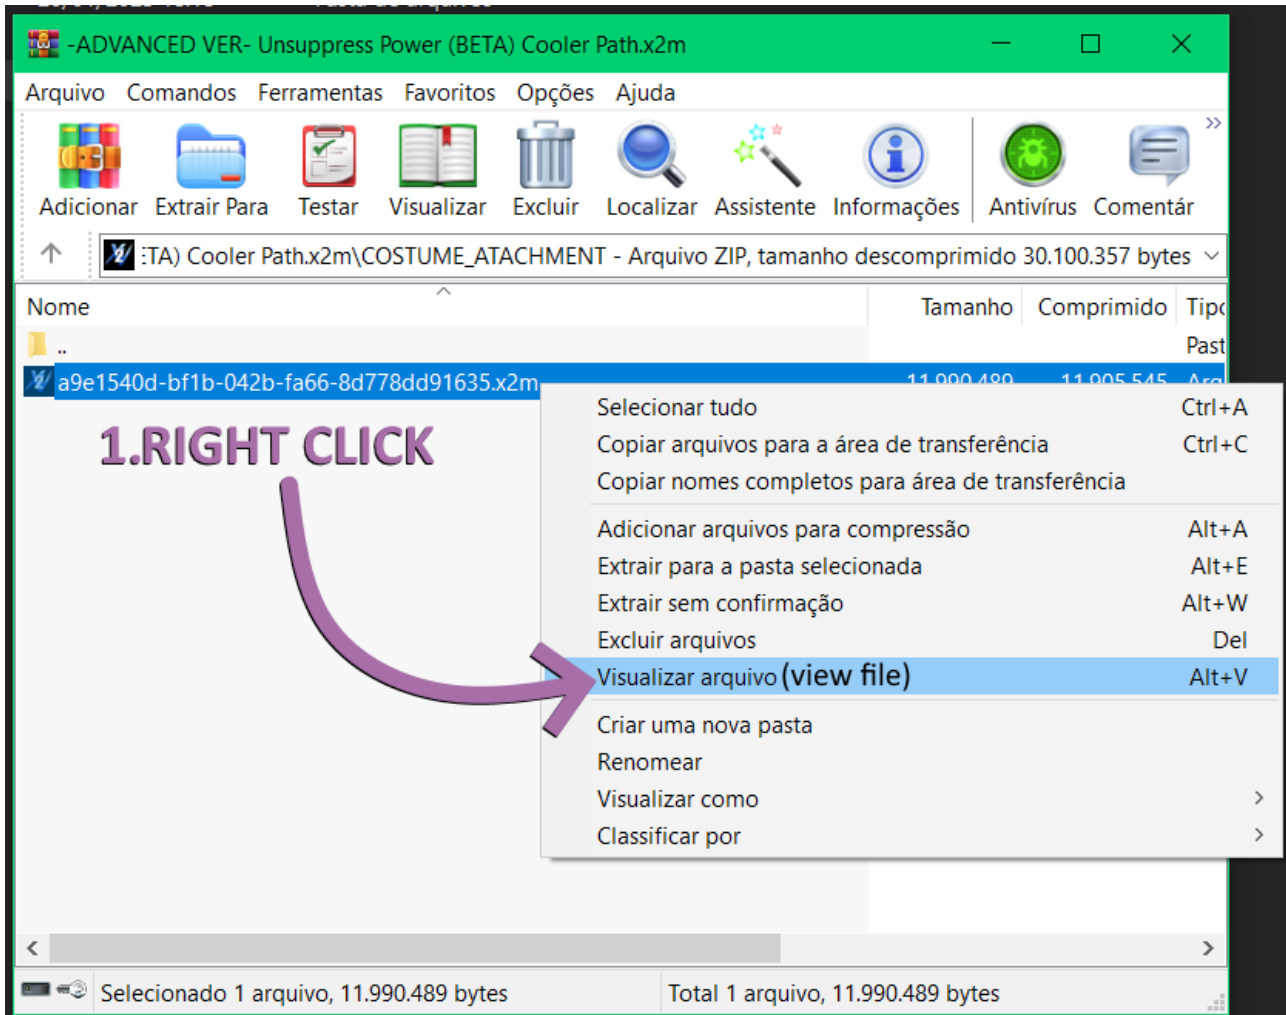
-ADVANCED VER- Unsuppress Power (BETA) Cooler Path.x2m

Arquivo Comandos Ferramentas Favoritos Opções Ajuda

Adicionar Extrair Para Testar Visualizar Excluir Localizar Assistente Informações Antivírus Comentár

:TA) Cooler Path.x2m\COSTUME_ATACHMENT - Arquivo ZIP, tamanho descomprimido 30.100.357 bytes

| Nome | Tamanho | Comprimido | Tip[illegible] |
|---|---|---|---|
| .. | | | Past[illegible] |
| a9e1540d-bf1b-042b-fa66-8d778dd91635.x2m | 11.990.489 | 11.905.545 | Arq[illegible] |

1.RIGHT CLICK

Selecionar tudo Ctrl+A
Copiar arquivos para a área de transferência Ctrl+C
Copiar nomes completos para área de transferência

Adicionar arquivos para compressão Alt+A
Extrair para a pasta selecionada Alt+E
Extrair sem confirmação Alt+W
Excluir arquivos Del
Visualizar arquivo (view file) Alt+V

Criar uma nova pasta
Renomear
Visualizar como
Classificar por

Selecionado 1 arquivo, 11.990.489 bytes
Total 1 arquivo, 11.990.489 bytes